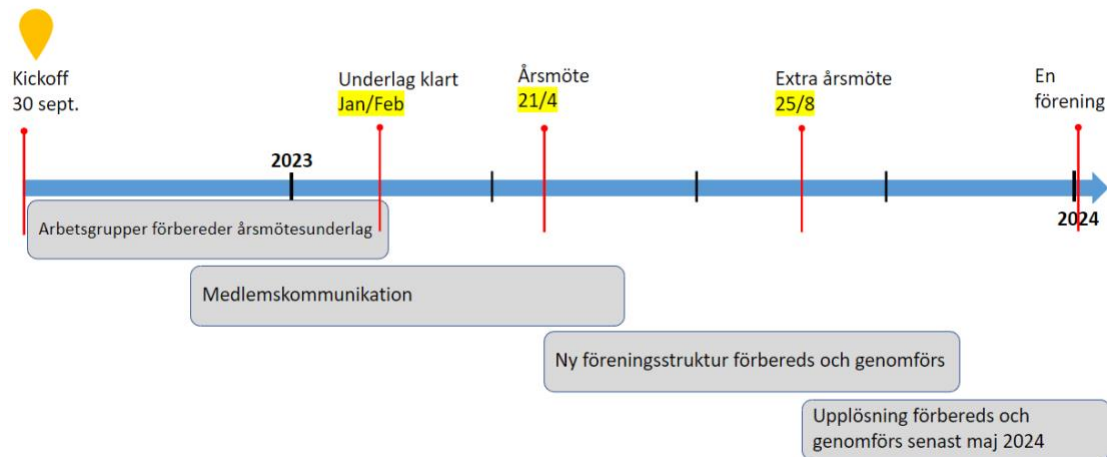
Kickoff
30 sept.

Underlag klart
Jan/Feb

Årsmöte
21/4

Extra årsmöte
25/8

En
förening

2023

2024

Arbetsgrupper förbereder årsmötesunderlag

Medlemskommunikation

Ny föreningsstruktur förbereds och genomförs

Upplösning förbereds och genomförs senast maj 2024